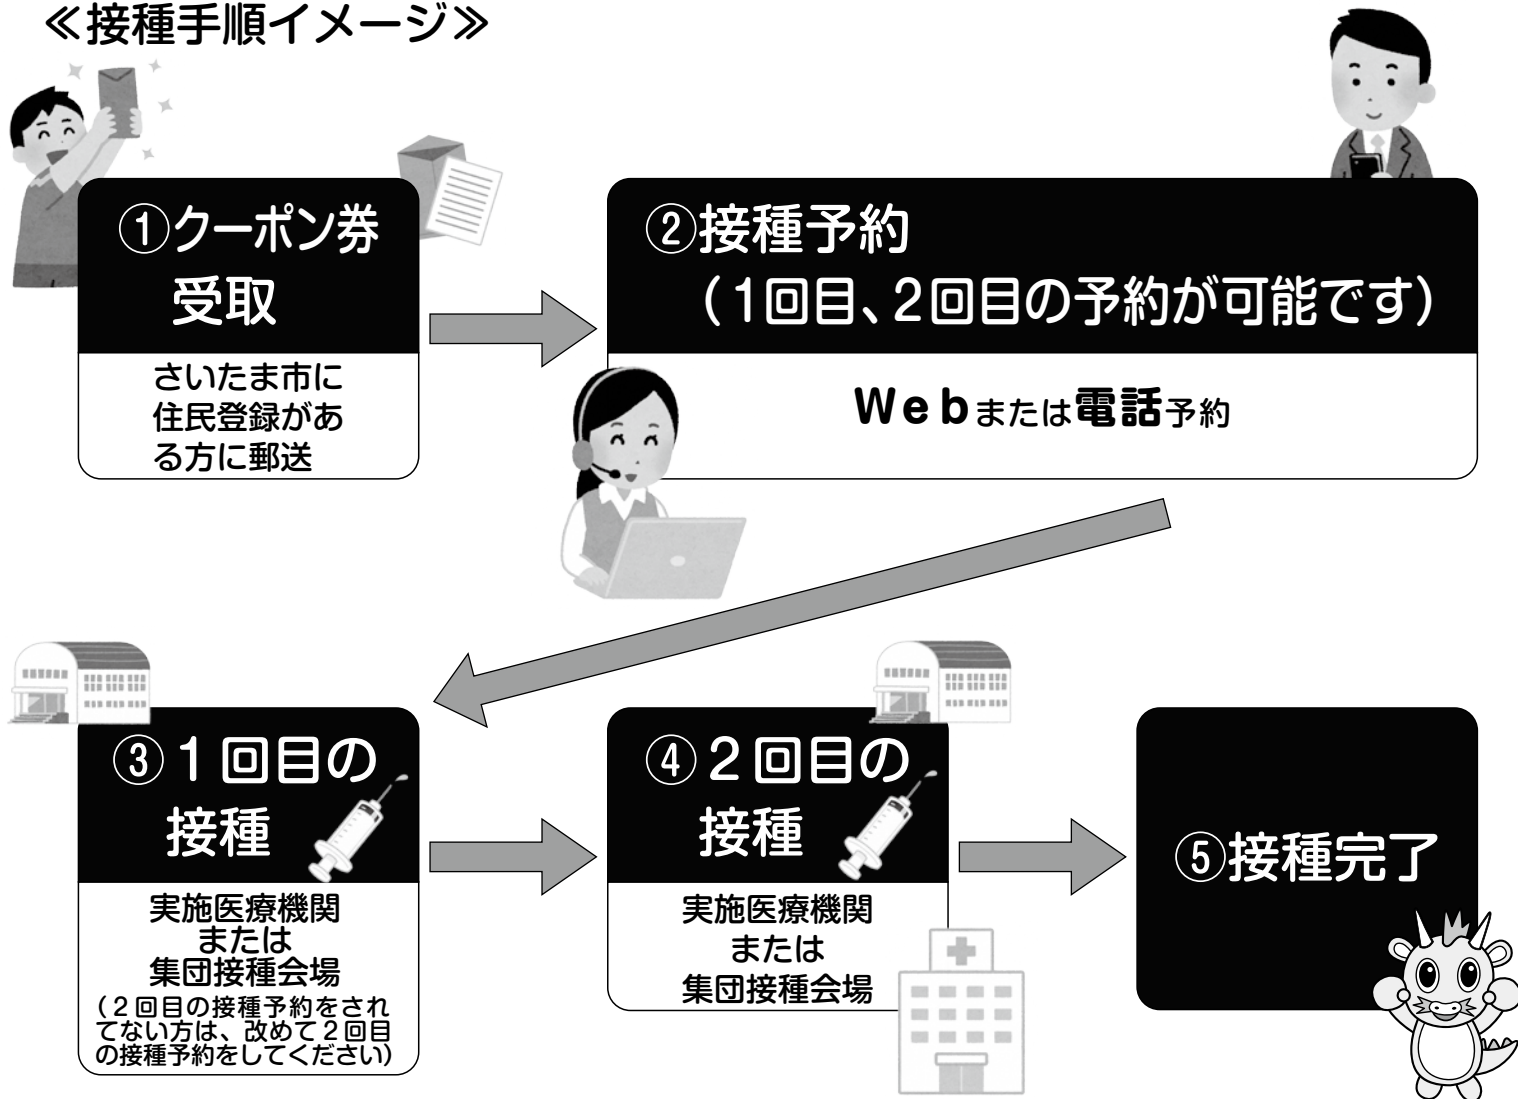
≪接種手順イメージ≫

①クーポン券受取

さいたま市に住民登録がある方に郵送

②接種予約
（1回目、2回目の予約が可能です）

Webまたは電話予約

③1回目の接種

実施医療機関
または
集団接種会場
（2回目の接種予約をされてない方は、改めて2回目の接種予約をしてください）

④2回目の接種

実施医療機関
または
集団接種会場

⑤接種完了